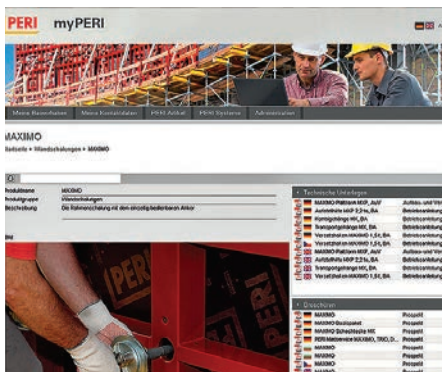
PERI myPERI

Meine Bestellsdaten | Meine Kontaktdaten | PERI Artikel | PERI Systeme | Administration

MAXIMO

Startseite » Wandschalungen » MAXIMO

Produktname MAXIMO
Produktgruppe Wandschalungen
Beschreibung Die Rahmenschalung mit dem einseitig bedienbaren Anker

PERI

PERI

Technische Unterlagen

MAXIMO Plattform MXP, AuV | Aufbau- und Verwendungsanleitung
Aufstockbühne MXP 2,3 m, BA | Betriebsanleitung
Kombiglieder MX, BA | Betriebsanleitung
Transportgehänge MX, BA | Betriebsanleitung
Verzahnhilfe MAXIMO 1,5 t, BA | Betriebsanleitung
MAXIMO Plattform MXP, AuV | Aufbau- und Verwendungsanleitung
Aufstockbühne MXP 2,3 m, BA | Betriebsanleitung
Transportgehänge MX, BA | Betriebsanleitung
Verzahnhilfe MAXIMO 1,5 t, BA | Betriebsanleitung

Broschüren

MAXIMO | Prospekt
MAXIMO Basispaket | Prospekt
MAXIMO Schachtsystem MX | Prospekt
PERI Neuheiten MAXIMO, TRIO, D... | Prospekt
MAXIMO | Prospekt
MAXIMO | Prospekt
MAXIMO | Prospekt